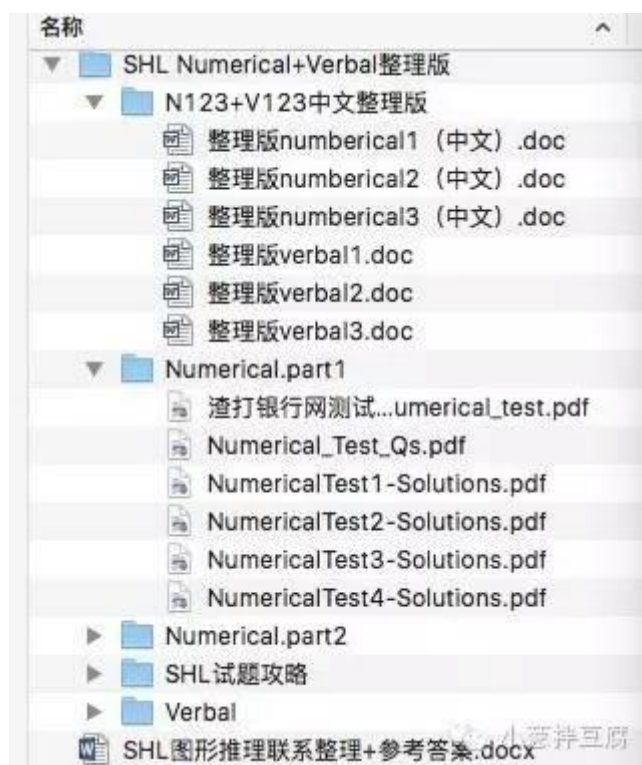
名称

SHL Numerical+Verbal整理版

N123+V123中文整理版

整理版numberical1（中文）.doc

整理版numberical2（中文）.doc

整理版numberical3（中文）.doc

整理版verbal1.doc

整理版verbal2.doc

整理版verbal3.doc

Numerical.part1

渣打银行网测试...umerical_test.pdf

Numerical_Test_Qs.pdf

NumericalTest1-Solutions.pdf

NumericalTest2-Solutions.pdf

NumericalTest3-Solutions.pdf

NumericalTest4-Solutions.pdf

Numerical.part2

SHL试题攻略

Verbal

SHL图形推理联系整理+参考答案.docx

小萝拌豆腐